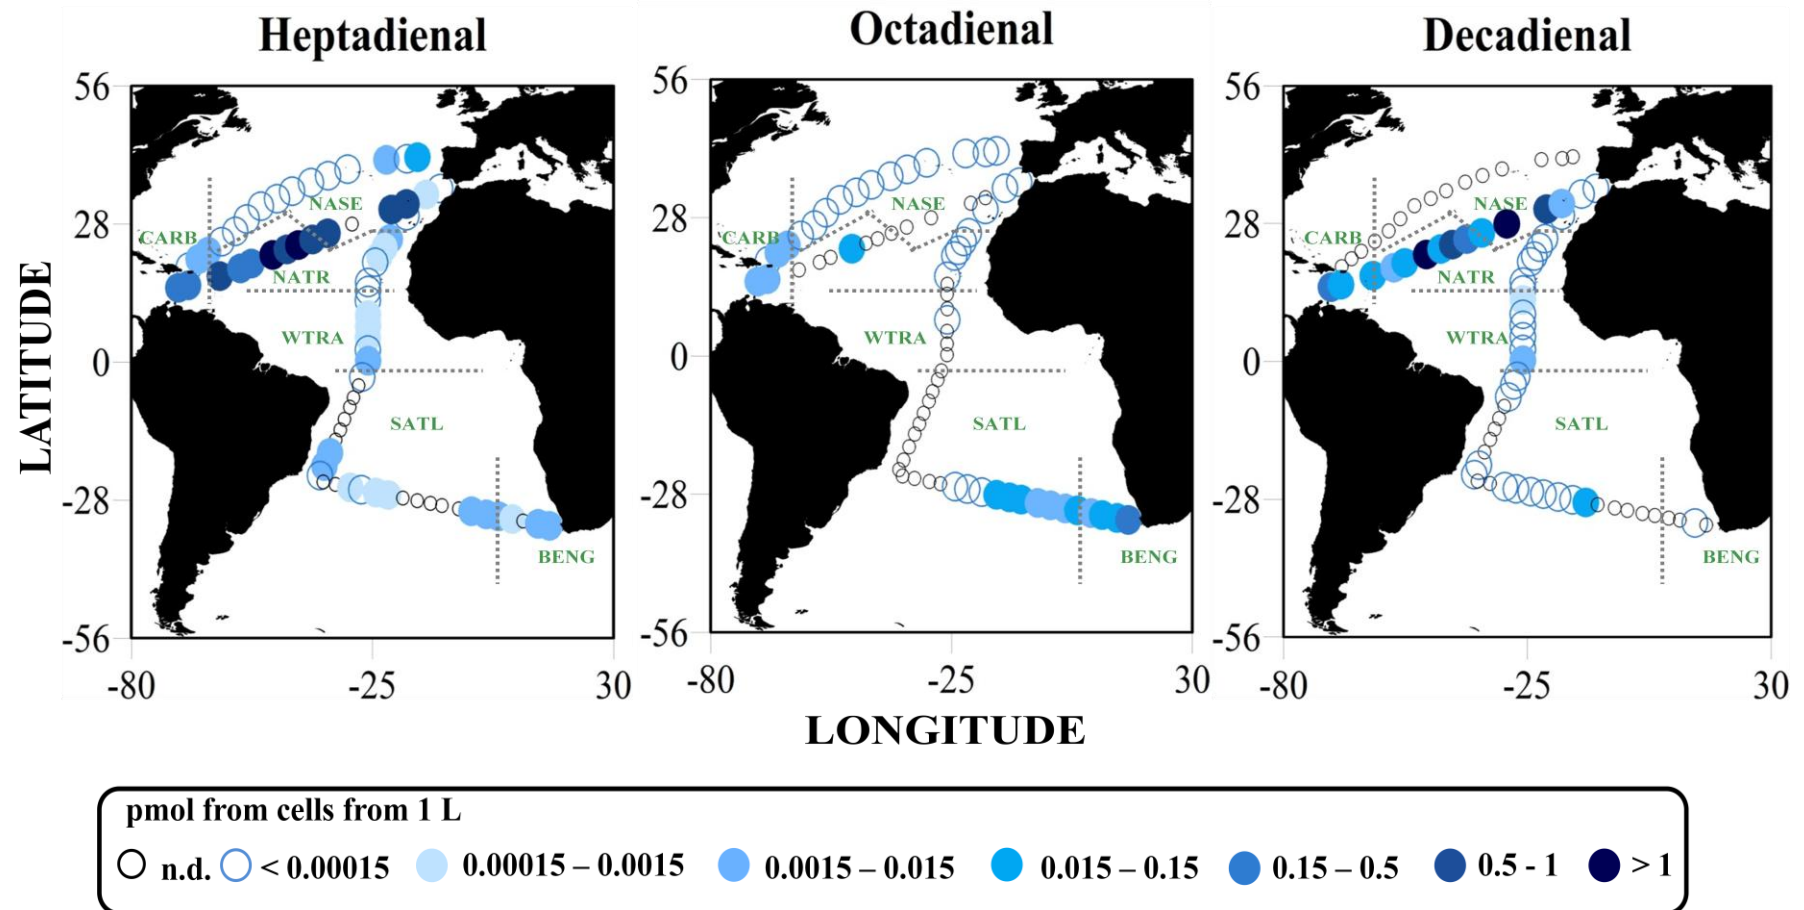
Heptadienal

56
28
0
-28
-56
-80 -25 30

CARB NASE NATR WTRA SATL BENG

Octadienal

56
28
0
-28
-56
-80 -25 30

CARB NASE WTRA SATL BENG

Decadienal

56
28
0
-28
-56
-80 -25 30

CARB NASE NATR WTRA SATL BENG

LATITUDE

LONGITUDE

pmol from cells from 1 L
n.d. < 0.00015 0.00015 – 0.0015 0.0015 – 0.015 0.015 – 0.15 0.15 – 0.5 0.5 - 1 > 1